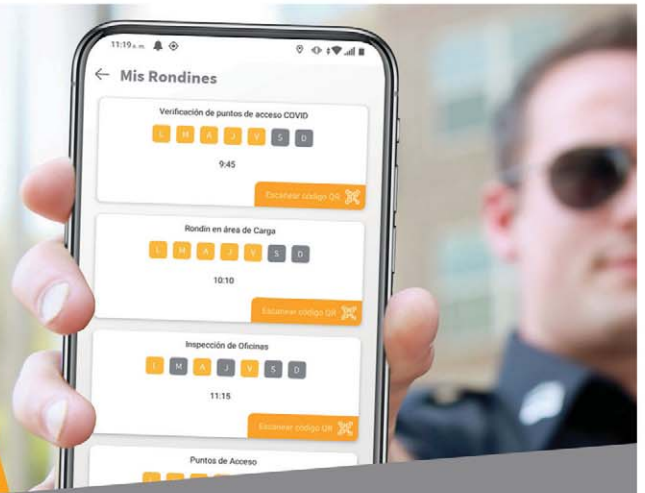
11:19 a.m.

Mis Rondines

Verificación de puntos de acceso COVID

L M A J V S D

9:45

Escanear código QR

Rondín en área de Carga

L M A J V S D

10:10

Escanear código QR

Inspección de Oficinas

L M A J V S D

11:15

Escanear código QR

Puntos de Acceso